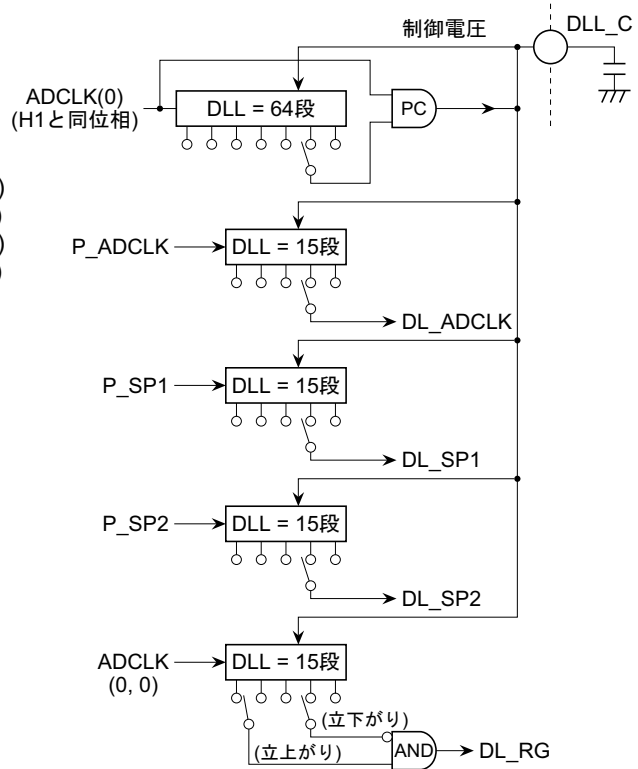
制御電圧

DLL_C

ADCLK(0)
(H1と同位相)

DLL = 64段

PC

P_ADCLK

DLL = 15段

DL_ADCLK

P_SP1

DLL = 15段

DL_SP1

P_SP2

DLL = 15段

DL_SP2

ADCLK
(0, 0)

DLL = 15段

(立下がり)

(立上がり)

AND

DL_RG